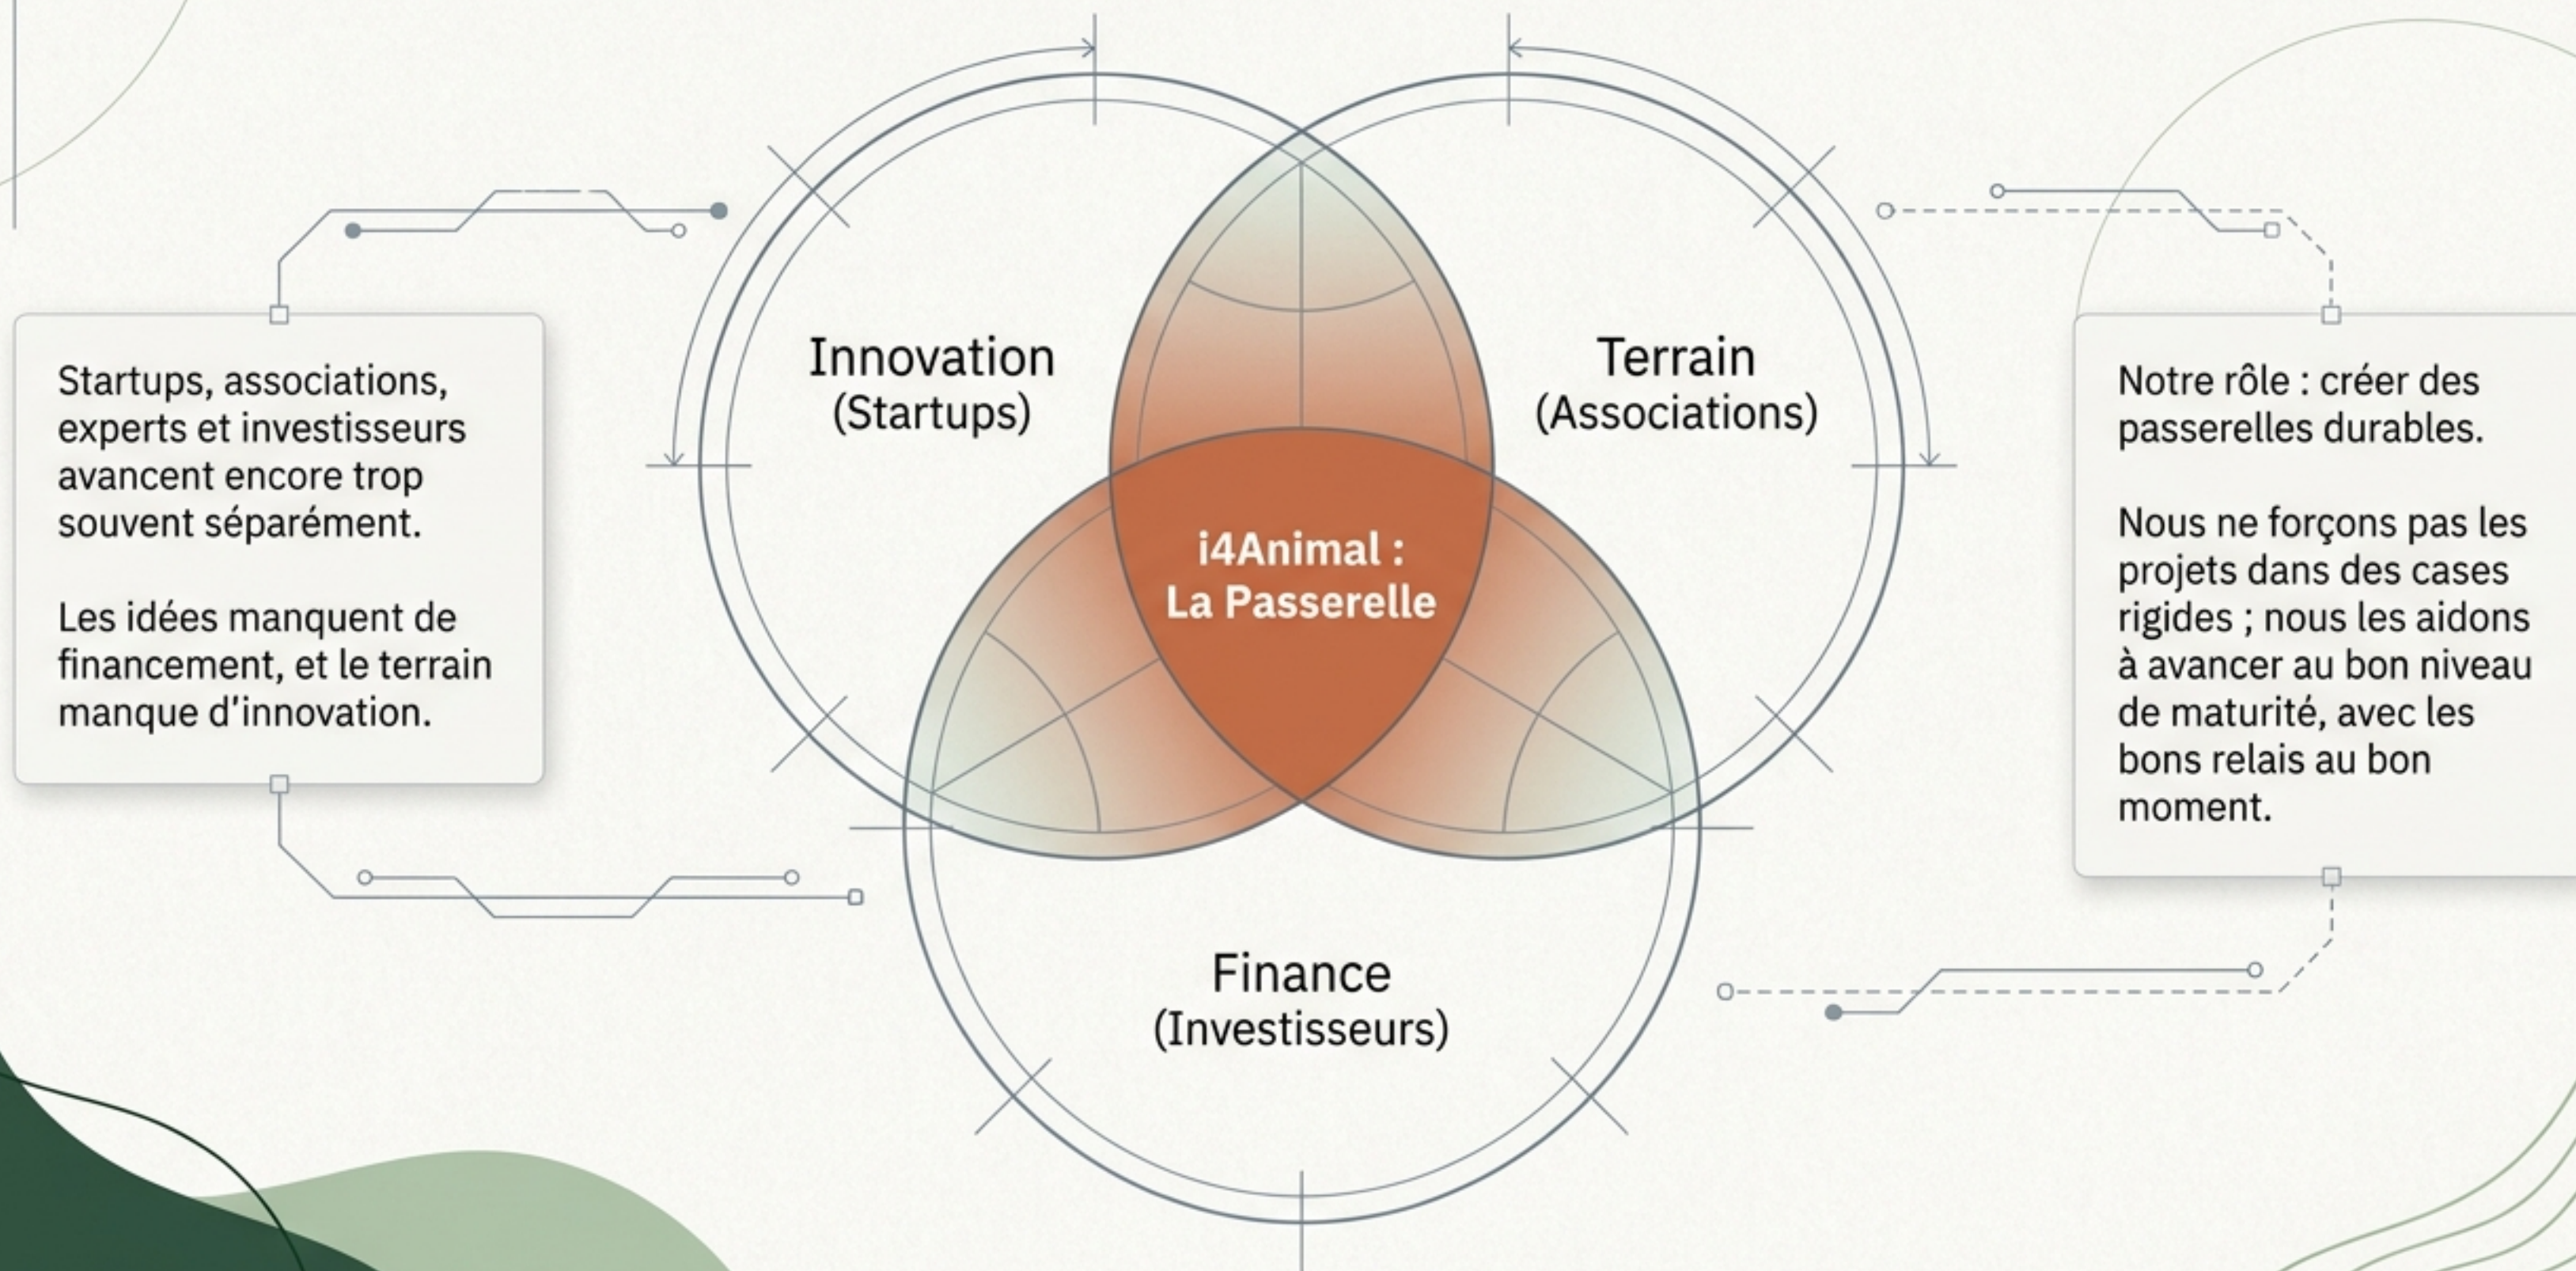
Startups, associations, experts et investisseurs avancent encore trop souvent séparément.

Les idées manquent de financement, et le terrain manque d'innovation.

Innovation
(Startups)

Terrain
(Associations)

i4Animal :
La Passerelle

Finance
(Investisseurs)

Notre rôle : créer des passerelles durables.

Nous ne forçons pas les projets dans des cases rigides ; nous les aidons à avancer au bon niveau de maturité, avec les bons relais au bon moment.